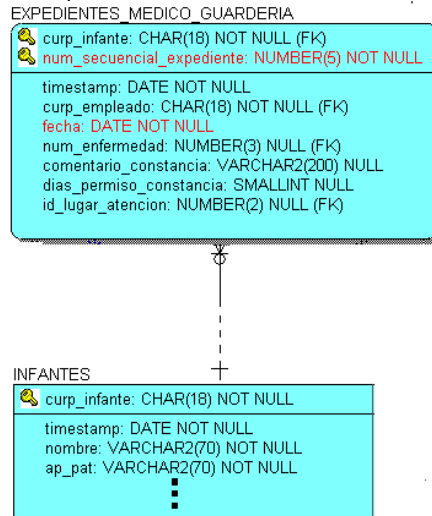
EXPEDIENTES_MEDICO_GUARDERIA

curp_infante: CHAR(18) NOT NULL (FK)
num_secuencial_expediente: NUMBER(5) NOT NULL

timestamp: DATE NOT NULL
curp_empleado: CHAR(18) NOT NULL (FK)
fecha: DATE NOT NULL
num_enfermedad: NUMBER(3) NULL (FK)
comentario_constancia: VARCHAR2(200) NULL
dias_permiso_constancia: SMALLINT NULL
id_lugar_atencion: NUMBER(2) NULL (FK)

INFANTES

curp_infante: CHAR(18) NOT NULL

timestamp: DATE NOT NULL
nombre: VARCHAR2(70) NOT NULL
ap_pat: VARCHAR2(70) NOT NULL